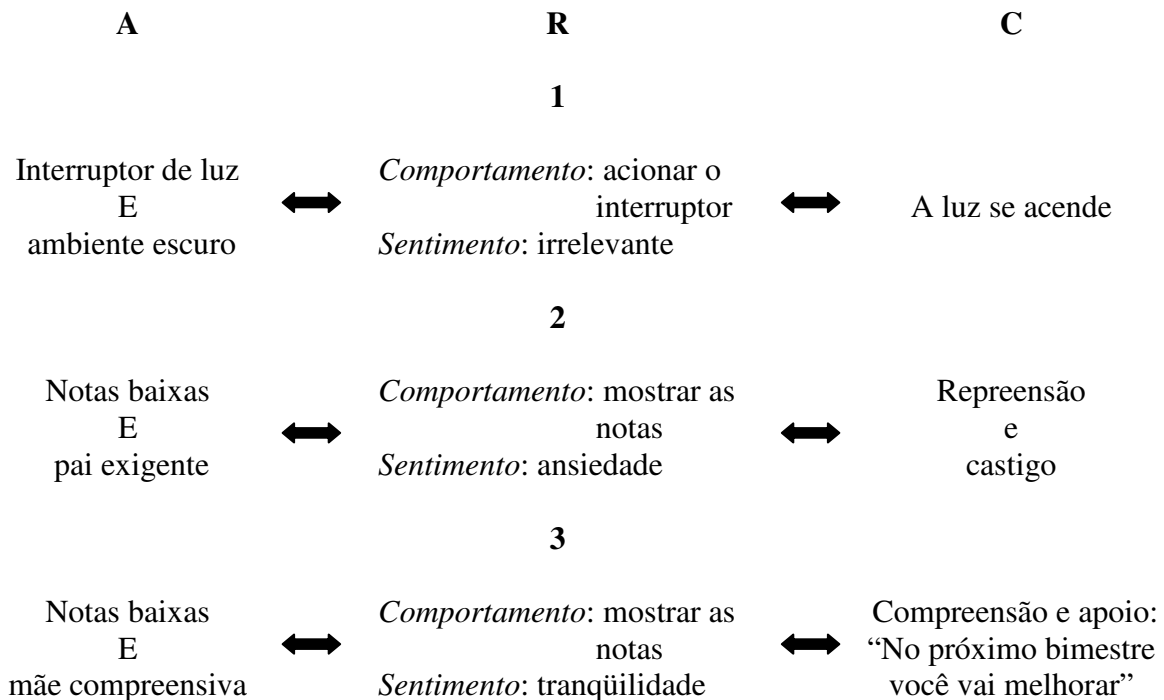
A R C

1

Interruptor de luz
E
ambiente escuro

*Comportamento*: acionar o interruptor
*Sentimento*: irrelevante

A luz se acende

2

Notas baixas
E
pai exigente

*Comportamento*: mostrar as notas
*Sentimento*: ansiedade

Repreensão
e
castigo

3

Notas baixas
E
mãe compreensiva

*Comportamento*: mostrar as notas
*Sentimento*: tranqüilidade

Compreensão e apoio: "No próximo bimestre você vai melhorar"